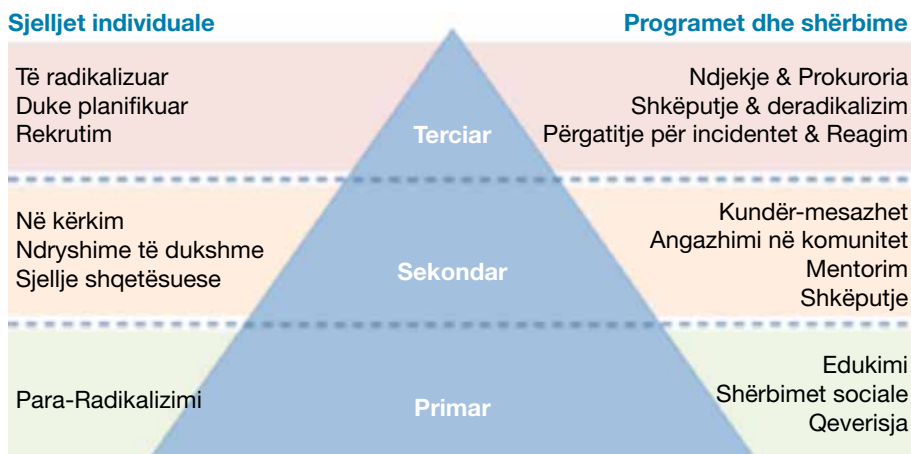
Sjelljet individuale

Programet dhe shërbime

Të radikalizuar
Duke planifikuar
Rekrutim

Terciar

Ndjekje & Prokuroria
Shkëputje & deradikalizim
Përgatitje për incidentet & Reagim

Në kërkim
Ndryshime të dukshme
Sjellje shqetësuese

Sekondar

Kundër-mesazhet
Angazhimi në komunitet
Mentorim
Shkëputje

Para-Radikalizimi

Primar

Edukimi
Shërbimet sociale
Qeverisja